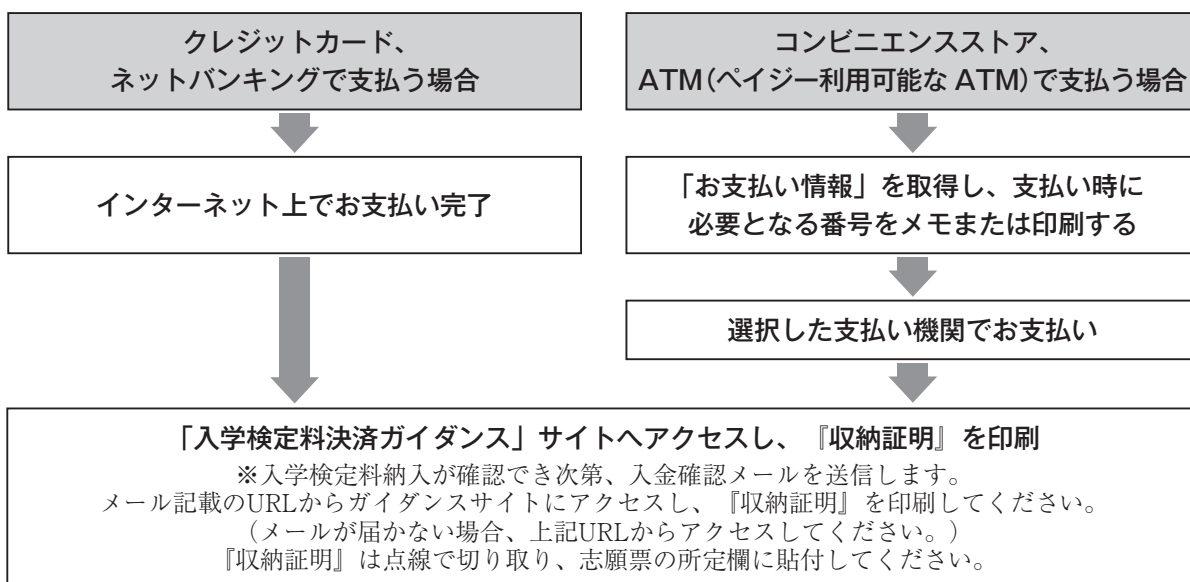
クレジットカード、
ネットバンキングで支払う場合

インターネット上でお支払い完了

コンビニエンスストア、
ATM(ペイジー利用可能な ATM)で支払う場合

「お支払い情報」を取得し、支払い時に
必要となる番号をメモまたは印刷する

選択した支払い機関でお支払い

「入学検定料決済ガイダンス」サイトへアクセスし、『収納証明』を印刷
※入学検定料納入が確認でき次第、入金確認メールを送信します。
メール記載のURLからガイダンスサイトにアクセスし、『収納証明』を印刷してください。
(メールが届かない場合、上記URLからアクセスしてください。)
『収納証明』は点線で切り取り、志願票の所定欄に貼付してください。